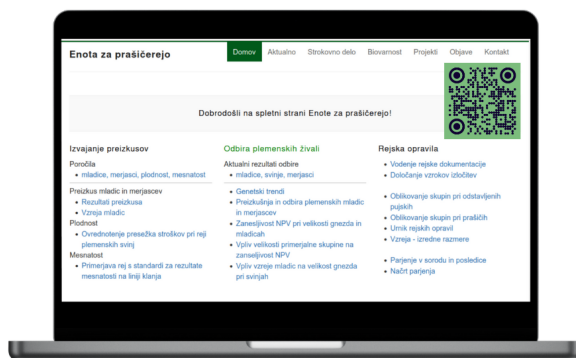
Enota za prašičerejo

Domov Aktualno Strokovno delo Biovarnost Projekti Objave Kontakt

Dobrodošli na spletni strani Enote za prašičerejo!

Izvajanje preizkusov

Poročila
mladice, merjasci, plodnost, mesnatost

Preizkus mladic in merjascev
Rezultati preizkusa
Vzreja mladic

Plodnost
Ovrednotenje presežka stroškov pri reji plemenskih svinj

Mesnatost
Primerjava rej s standardi za rezultate mesnatosti na liniji klanja

Odbira plemenskih živali

Aktualni rezultati odbire
mladice, svinje, merjasci

Genetski trendi
Preizkušnja in odbira plemenskih mladic in merjascev
Zanesljivost NPV pri velikosti gnezda in mladicah
Vpliv velikosti primerjalne skupine na zanesljivost NPV
Vpliv vzreje mladic na velikost gnezda pri svinjah

Rejska opravila

Vodenje rejske dokumentacije
Določanje vzrokov izločitev

Oblikovanje skupin pri odstavljenih pujskih
Oblikovanje skupin pri prašičih
Urnik rejskih opravil
Vzreja - izredne razmere

Parjenje v sorodu in posledice
Načrt parjenja